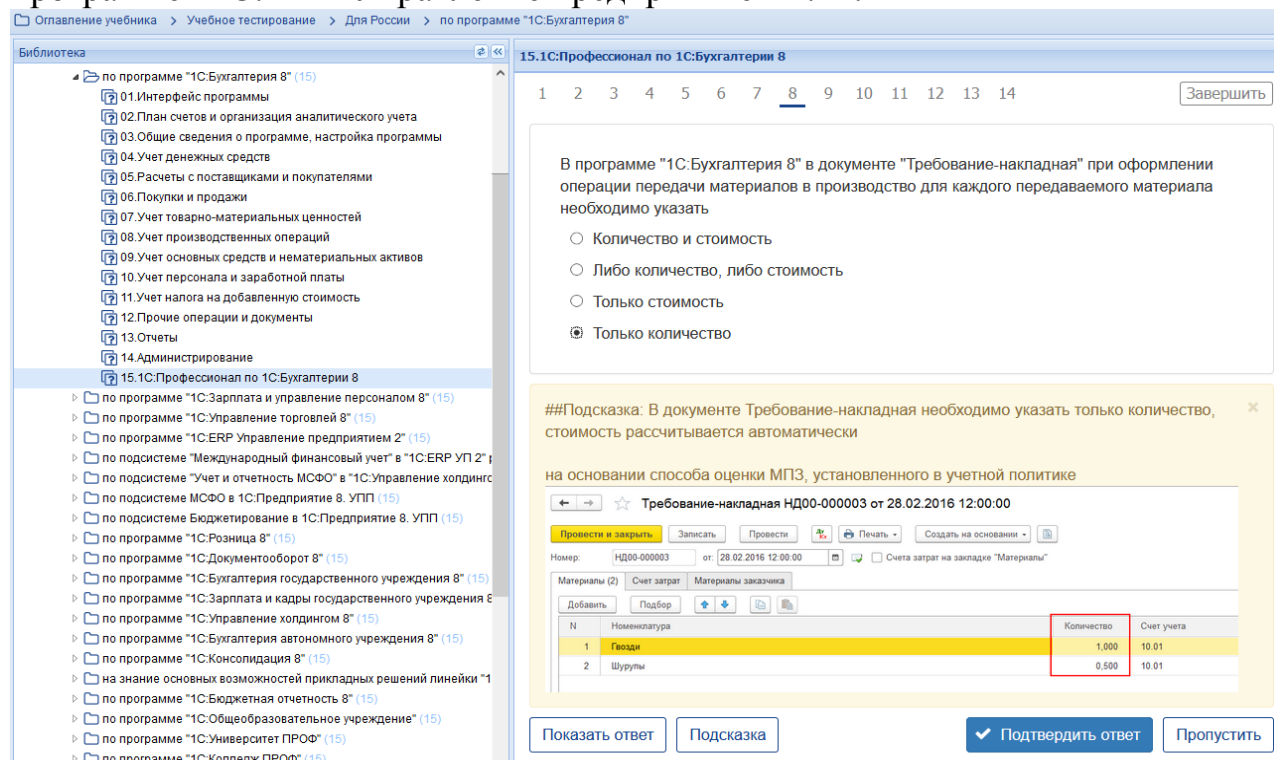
Оглавление учебника > Учебное тестирование > Для России > по программе "1С:Бухгалтерия 8"

Библиотека

по программе "1С:Бухгалтерия 8" (15)
01.Интерфейс программы
02.План счетов и организация аналитического учета
03.Общие сведения о программе, настройка программы
04.Учет денежных средств
05.Расчеты с поставщиками и покупателями
06.Покупки и продажи
07.Учет товарно-материальных ценностей
08.Учет производственных операций
09.Учет основных средств и нематериальных активов
10.Учет персонала и заработной платы
11.Учет налога на добавленную стоимость
12.Прочие операции и документы
13.Отчеты
14.Администрирование
15.1С:Профессионал по 1С:Бухгалтерии 8
по программе "1С:Зарплата и управление персоналом 8" (15)
по программе "1С:Управление торговлей 8" (15)
по программе "1С:ERP Управление предприятием 2" (15)
по подсистеме "Международный финансовый учет" в "1С:ERP УП 2" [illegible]
по подсистеме "Учет и отчетность МСФО" в "1С:Управление холдинго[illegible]
по подсистеме МСФО в 1С:Предприятие 8. УПП (15)
по подсистеме Бюджетирование в 1С:Предприятие 8. УПП (15)
по программе "1С:Розница 8" (15)
по программе "1С:Документооборот 8" (15)
по программе "1С:Бухгалтерия государственного учреждения 8" (15)
по программе "1С:Зарплата и кадры государственного учреждения 8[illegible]
по программе "1С:Управление холдингом 8" (15)
по программе "1С:Бухгалтерия автономного учреждения 8" (15)
по программе "1С:Консолидация 8" (15)
на знание основных возможностей прикладных решений линейки "1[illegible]
по программе "1С:Бюджетная отчетность 8" (15)
по программе "1С:Общеобразовательное учреждение" (15)
по программе "1С:Университет ПРОФ" (15)

15.1С:Профессионал по 1С:Бухгалтерии 8

1 2 3 4 5 6 7 8 9 10 11 12 13 14 Завершить

В программе "1С:Бухгалтерия 8" в документе "Требование-накладная" при оформлении операции передачи материалов в производство для каждого передаваемого материала необходимо указать

○ Количество и стоимость
○ Либо количество, либо стоимость
○ Только стоимость
◉ Только количество

##Подсказка: В документе Требование-накладная необходимо указать только количество, стоимость рассчитывается автоматически

на основании способа оценки МПЗ, установленного в учетной политике

Требование-накладная НД00-000003 от 28.02.2016 12:00:00

Провести и закрыть Записать Провести Печать Создать на основании

Номер: НД00-000003 от: 28.02.2016 12:00:00 Счета затрат на закладке "Материалы"

Материалы (2) Счет затрат Материалы заказчика

Добавить Подбор

| N | Номенклатура | Количество | Счет учета |
|---|---|---|---|
| 1 | Гвозди | 1,000 | 10.01 |
| 2 | Шурупы | 0,500 | 10.01 |

Показать ответ Подсказка Подтвердить ответ Пропустить